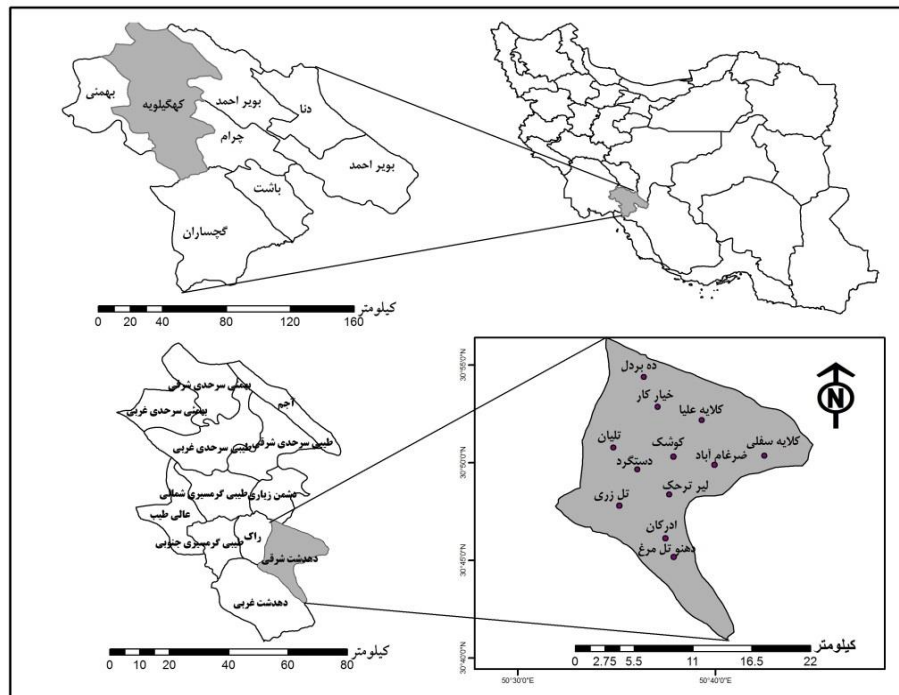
بهمنی
کهگیلویه
بویر احمد
دنا
چرام
بویر احمد
باشت
گچساران

کیلومتر
0 20 40 80 120 160

بهمئی سرحدی شرقی
بهمئی سرحدی غربی
آجم
طیبی سرحدی شرقی
طیبی سرحدی غربی
مشمن زیاری طیبی گرمسیری شمالی
عالی طیب
راک
طیبی گرمسیری جنوبی
دهدشت شرقی
دهدشت غربی

کیلومتر
0 10 20 40 60 80

30°55'0"N
30°50'0"N
30°45'0"N
30°40'0"N

ده بردل
خیار کار
کلایه علیا
کوشک
تلیان
ضرغام اباد
کلایه سفلی
دستیکرد
لیر ترحک
تل زری
ادرکان
دهنو تل مرغ

N

کیلومتر
0 2.75 5.5 11 16.5 22

50°30'0"E
50°40'0"E